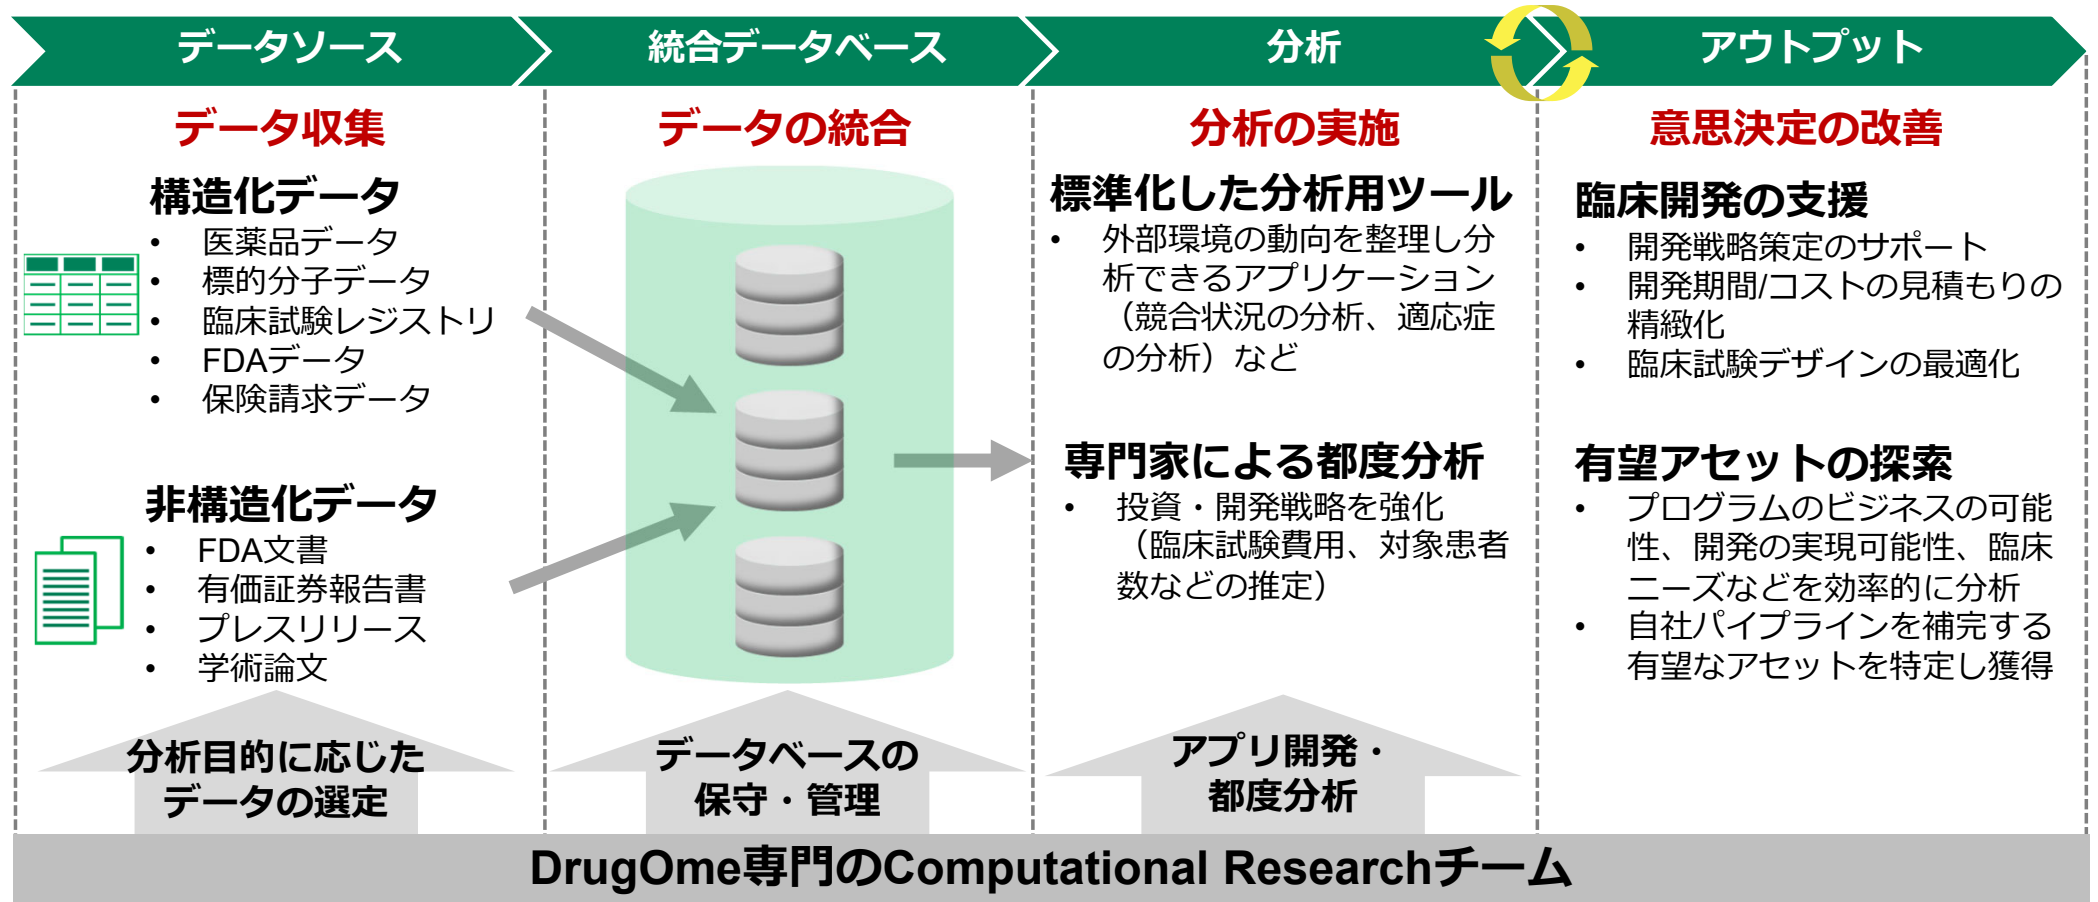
データソース

データ収集

構造化データ
• 医薬品データ
• 標的分子データ
• 臨床試験レジストリ
• FDAデータ
• 保険請求データ

非構造化データ
• FDA文書
• 有価証券報告書
• プレスリリース
• 学術論文

分析目的に応じたデータの選定

統合データベース

データの統合

データベースの保守・管理

分析

分析の実施

標準化した分析用ツール
• 外部環境の動向を整理し分析できるアプリケーション（競合状況の分析、適応症の分析）など

専門家による都度分析
• 投資・開発戦略を強化（臨床試験費用、対象患者数などの推定）

アプリ開発・都度分析

アウトプット

意思決定の改善

臨床開発の支援
• 開発戦略策定のサポート
• 開発期間/コストの見積もりの精緻化
• 臨床試験デザインの最適化

有望アセットの探索
• プログラムのビジネスの可能性、開発の実現可能性、臨床ニーズなどを効率的に分析
• 自社パイプラインを補完する有望なアセットを特定し獲得

DrugOme専門のComputational Researchチーム